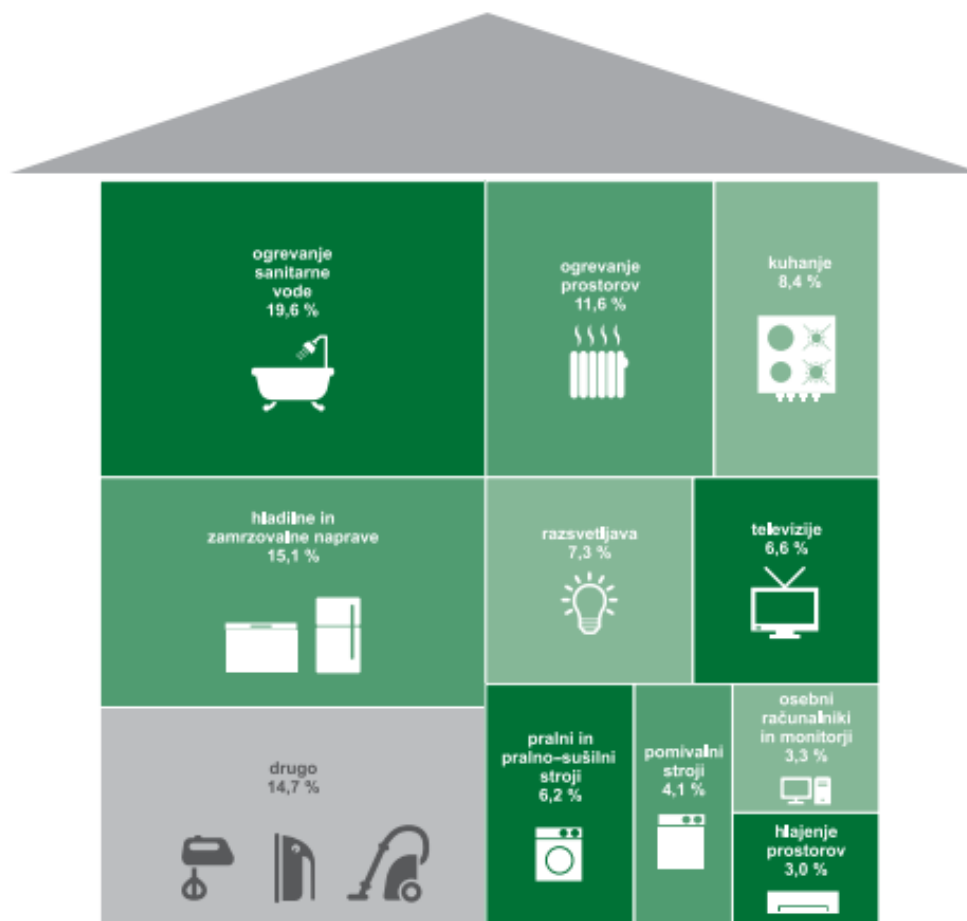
ogrevanje sanitarne vode
19,6 %

ogrevanje prostorov
11,6 %

kuhanje
8,4 %

hladilne in zamrzovalne naprave
15,1 %

razsvetljava
7,3 %

televizije
6,6 %

drugo
14,7 %

pralni in pralno–sušilni stroji
6,2 %

pomivalni stroji
4,1 %

osebni računalniki in monitorji
3,3 %

hlajenje prostorov
3,0 %